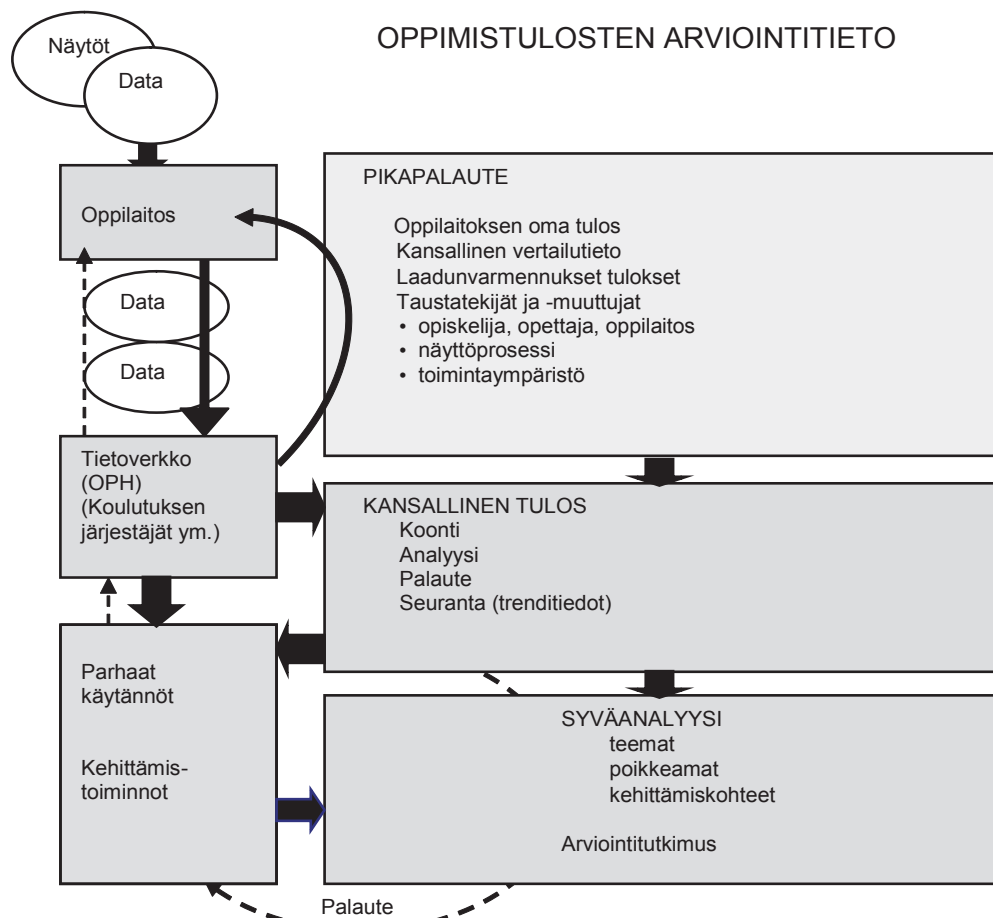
Näytöt

Data

OPPIMISTULOSTEN ARVIOINTITIETO

Oppilaitos

Data

Data

Tietoverkko (OPH) (Koulutuksen järjestäjät ym.)

Parhaat käytännöt

Kehittämistoiminnot

PIKAPALAUTE

Oppilaitoksen oma tulos
Kansallinen vertailutieto
Laadunvarmennukset tulokset
Taustatekijät ja -muuttujat
• opiskelija, opettaja, oppilaitos
• näyttöprosessi
• toimintaympäristö

KANSALLINEN TULOS
Koonti
Analyysi
Palaute
Seuranta (trenditiedot)

SYVÄANALYYSI
teemat
poikkeamat
kehittämiskohteet

Arviointitutkimus

Palaute